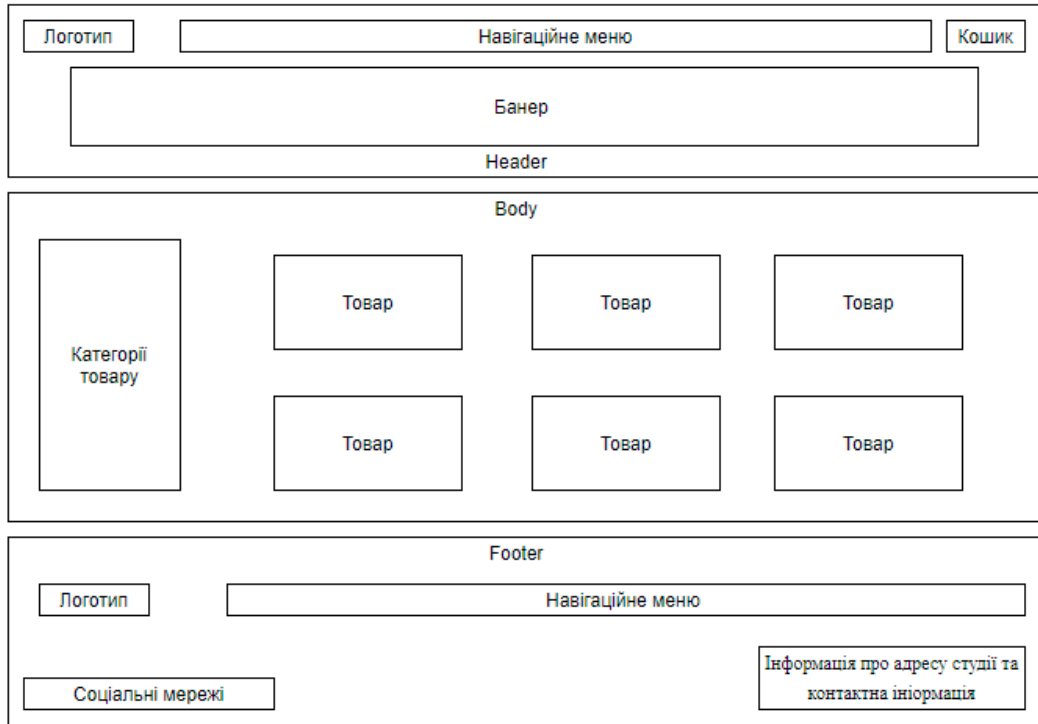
Логотип

Навігаційне меню

Кошик

Банер

Header

Body

Категорії товару

Товар

Товар

Товар

Товар

Товар

Товар

Footer

Логотип

Навігаційне меню

Інформація про адресу студії та контактна іноормація

Соціальні мережі